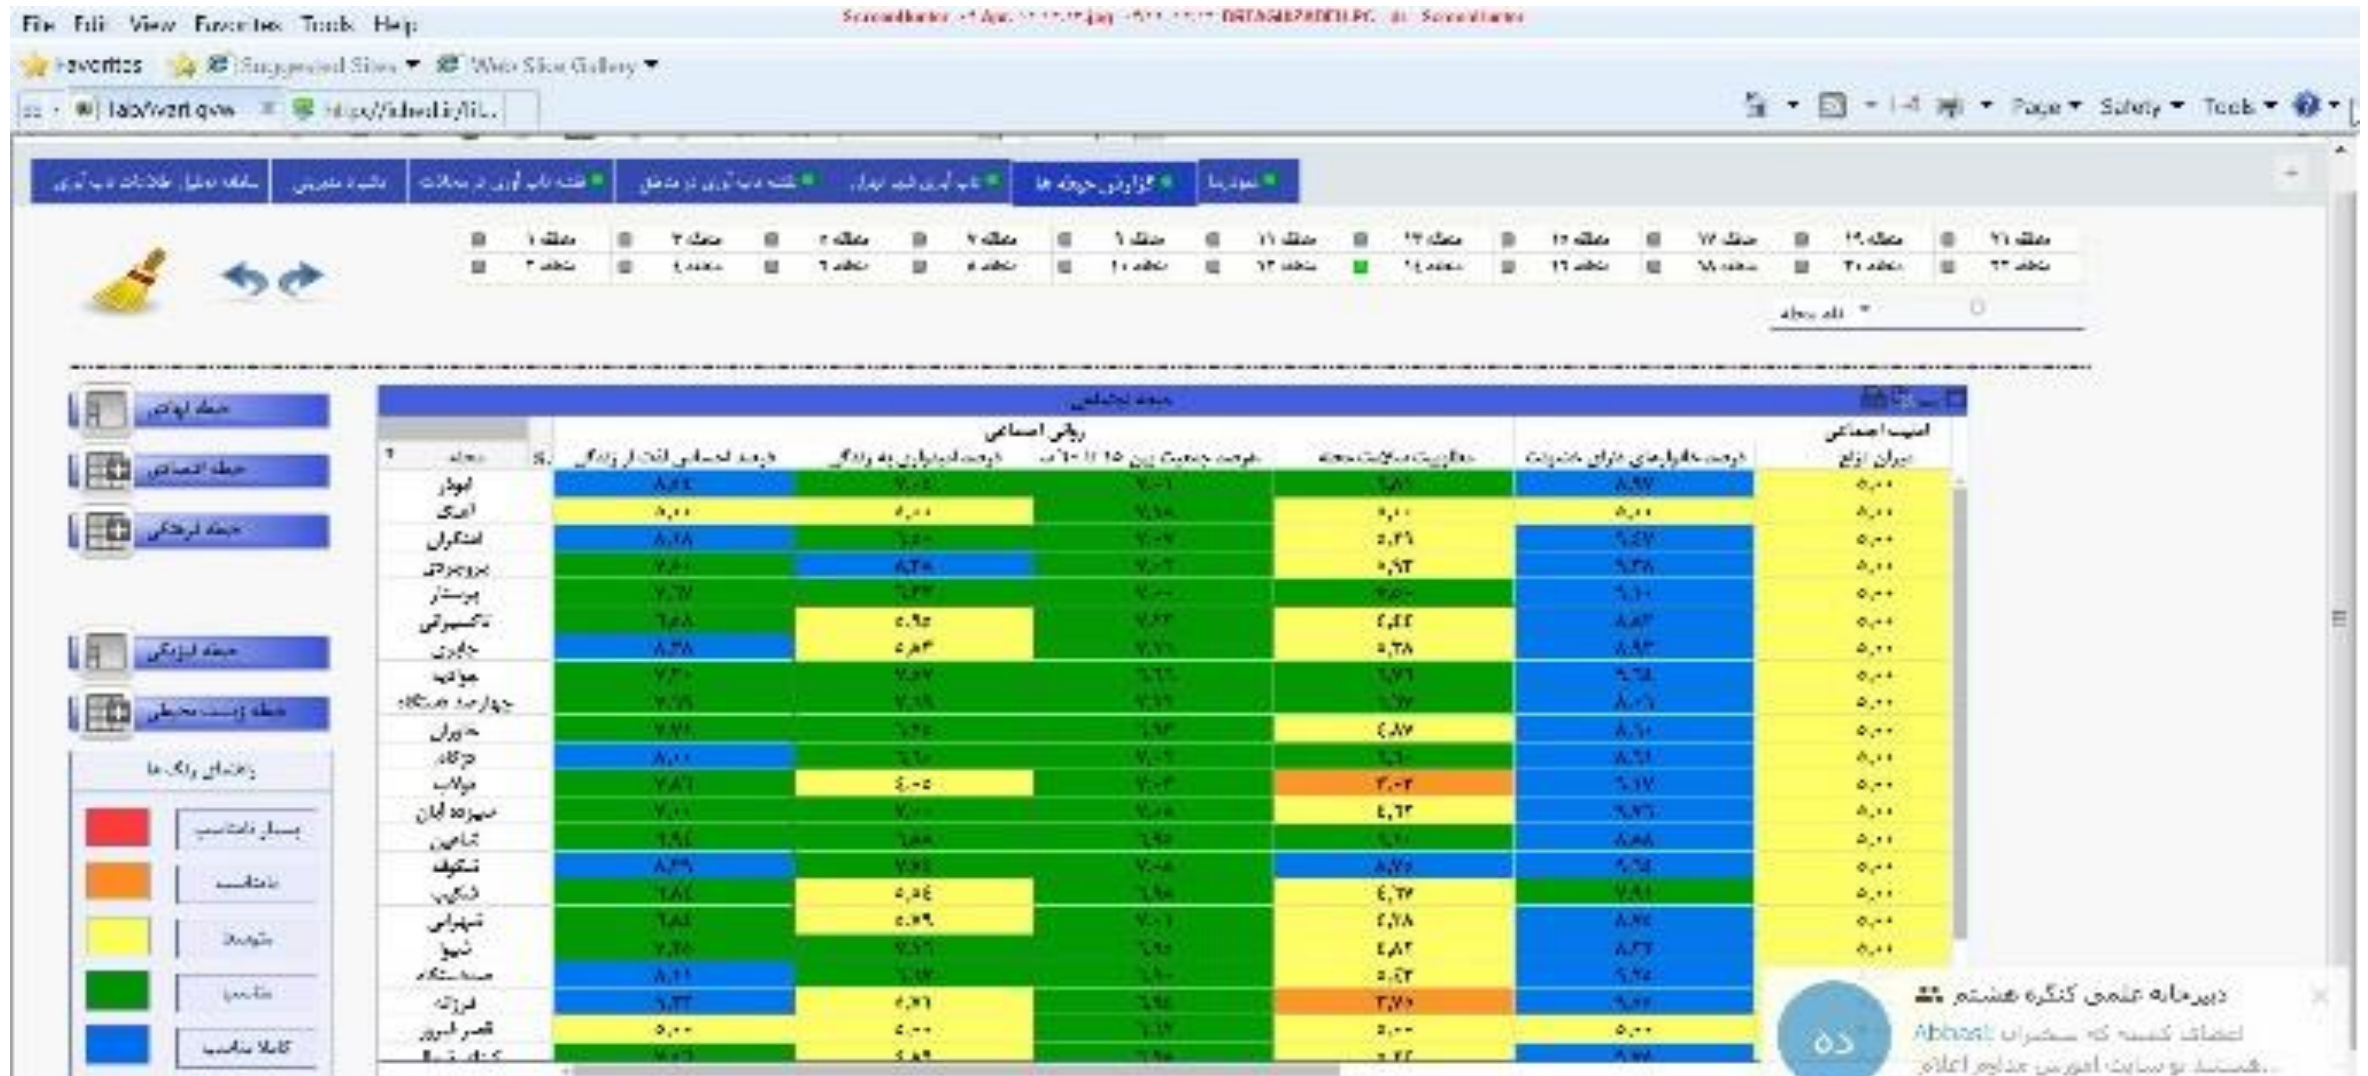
File Edit View Favorites Tools Help

Favorites Suggested Sites Web Slice Gallery

Page Safety Tools

امنیت اجتماعی
میزان نزاع

ریال اجتماعی

اهواز
آبادان
امانیه
کیانپارس
گلستان
کوی ملت
زیتون
پردیس
حصیرآباد
ملی راه
نادری
سپیدار
باغ شیخ
کوت عبدالله
منبع آب
شهرک نفت

راهنمای رنگ ها
بسیار نامناسب
نامناسب
متوسط
مناسب
کاملا مناسب

دبیرخانه علمی کنگره هشتم
Abbasi